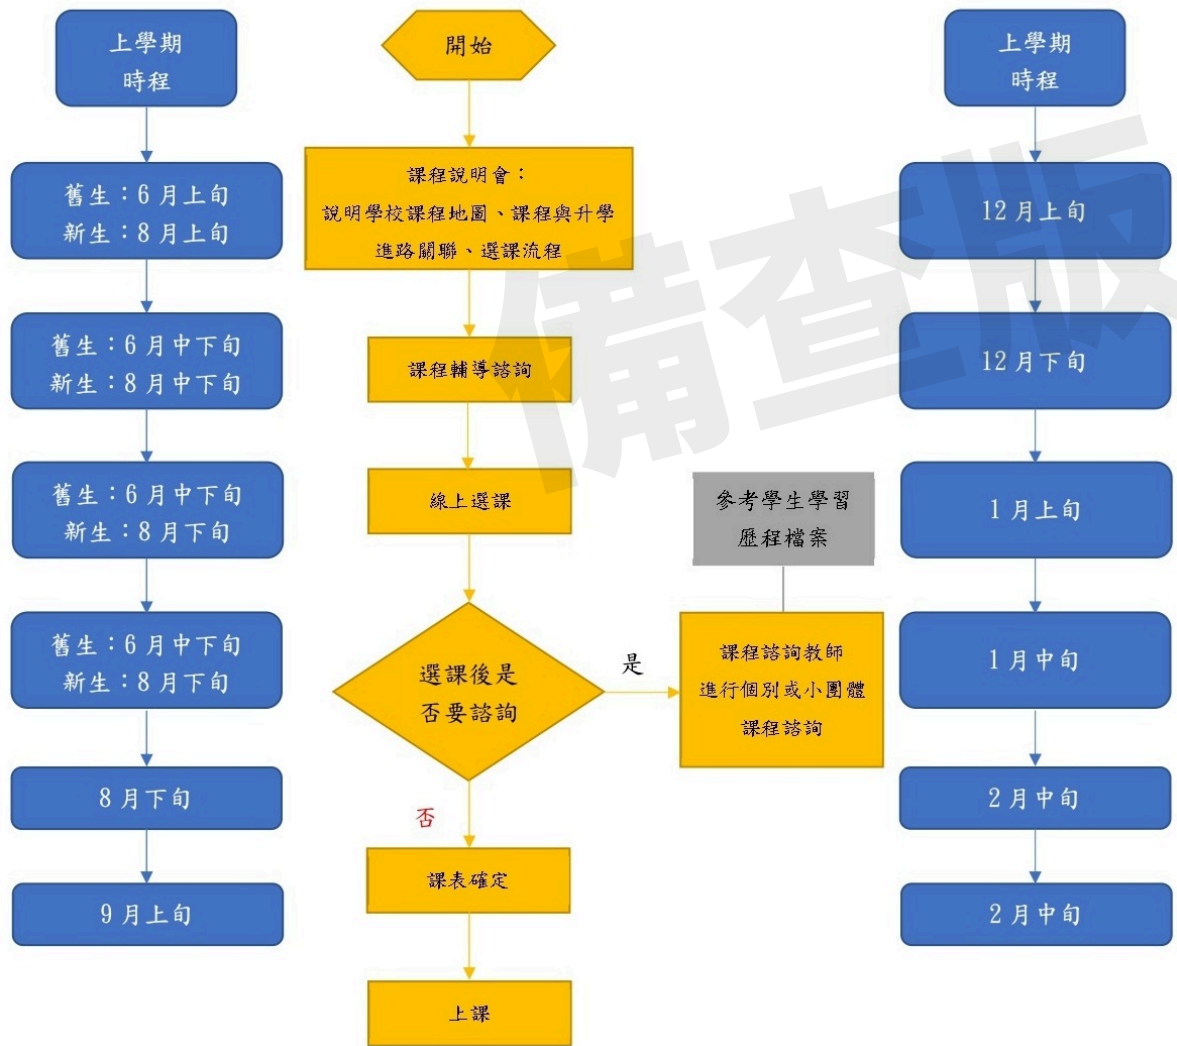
上學期
時程

舊生：6月上旬
新生：8月上旬

舊生：6月中下旬
新生：8月中下旬

舊生：6月中下旬
新生：8月下旬

舊生：6月中下旬
新生：8月下旬

8月下旬

9月上旬

開始

課程說明會：
說明學校課程地圖、課程與升學進路關聯、選課流程

課程輔導諮詢

線上選課

選課後是否要諮詢

是

否

參考學生學習歷程檔案

課程諮詢教師進行個別或小團體課程諮詢

課表確定

上課

上學期
時程

12月上旬

12月下旬

1月上旬

1月中旬

2月中旬

2月中旬

備查版